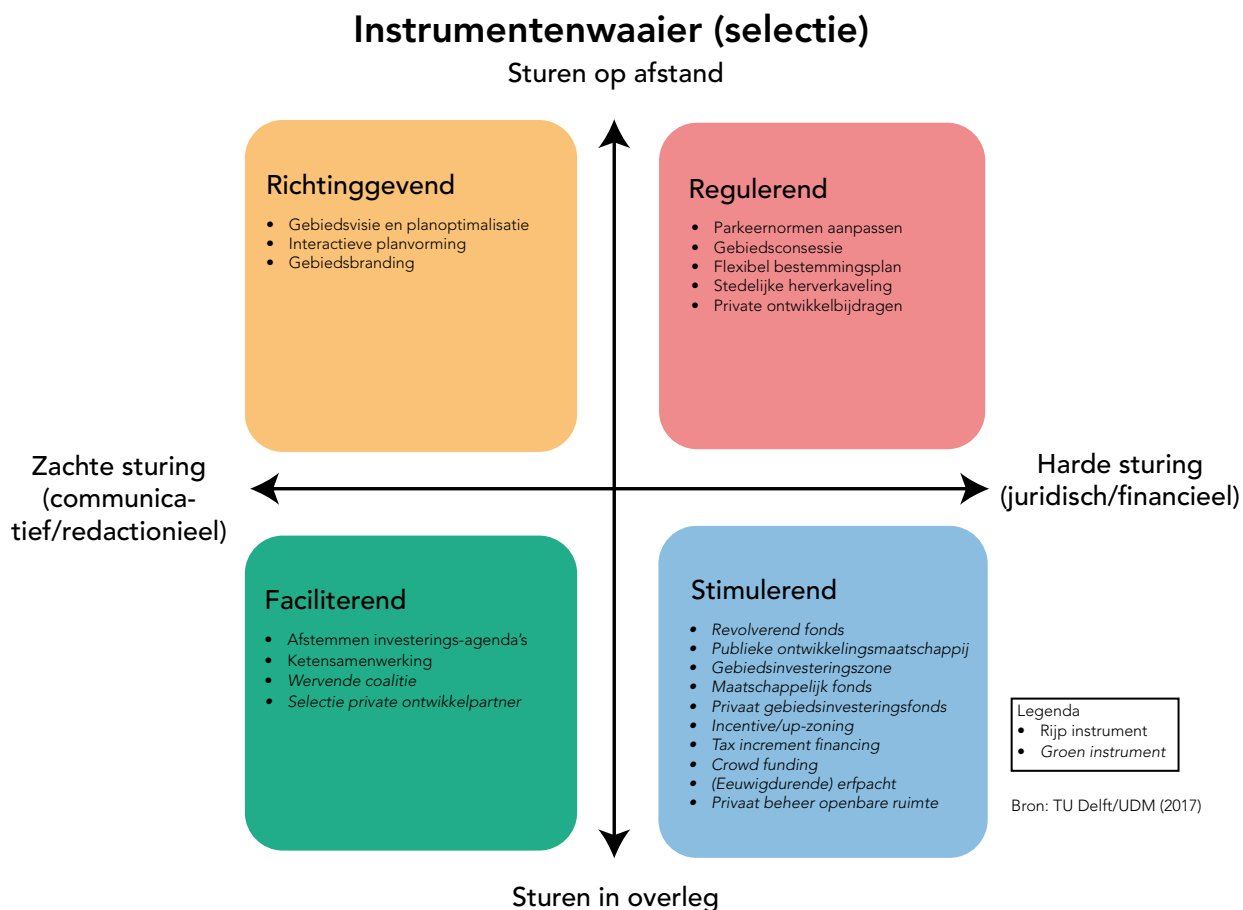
Instrumentenwaaier (selectie)

Sturen op afstand

Richtinggevend
- Gebiedsvisie en planoptimalisatie
- Interactieve planvorming
- Gebiedsbranding

Regulerend
- Parkeernormen aanpassen
- Gebiedsconsessie
- Flexibel bestemmingsplan
- Stedelijke herverkaveling
- Private ontwikkelbijdragen

Zachte sturing (communicatief/redactionieel)

Harde sturing (juridisch/financieel)

Faciliterend
- Afstemmen investerings-agenda's
- Ketensamenwerking
- *Wervende coalitie*
- *Selectie private ontwikkelpartner*

Stimulerend
- *Revolverend fonds*
- *Publieke ontwikkelingsmaatschappij*
- *Gebiedsinvesteringszone*
- *Maatschappelijk fonds*
- *Privaat gebiedsinvesteringsfonds*
- *Incentive/up-zoning*
- *Tax increment financing*
- *Crowd funding*
- *(Eeuwigdurende) erfpacht*
- *Privaat beheer openbare ruimte*

Legenda
- Rijp instrument
- *Groen instrument*

Bron: TU Delft/UDM (2017)

Sturen in overleg